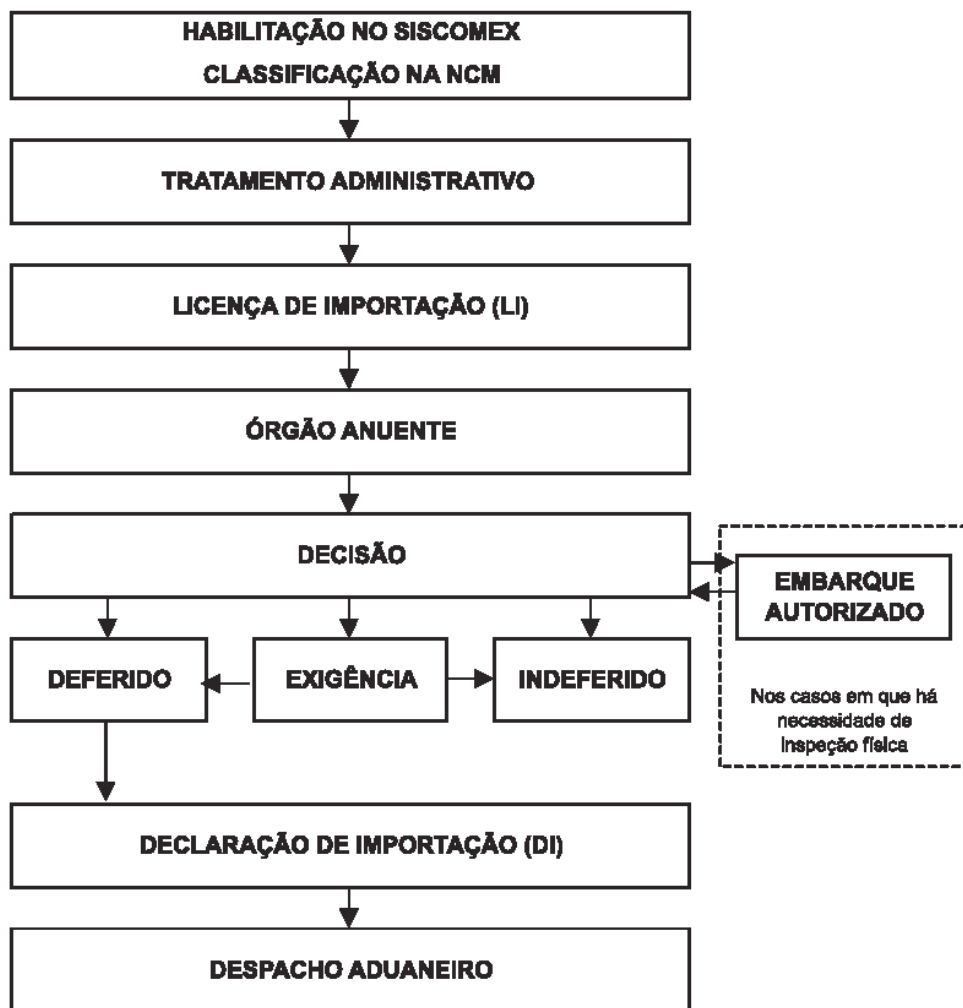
HABILITAÇÃO NO SISCOMEX
CLASSIFICAÇÃO NA NCM

TRATAMENTO ADMINISTRATIVO

LICENÇA DE IMPORTAÇÃO (LI)

ÓRGÃO ANUENTE

DECISÃO

EMBARQUE AUTORIZADO

DEFERIDO

EXIGÊNCIA

INDEFERIDO

Nos casos em que há necessidade de inspeção física

DECLARAÇÃO DE IMPORTAÇÃO (DI)

DESPACHO ADUANEIRO